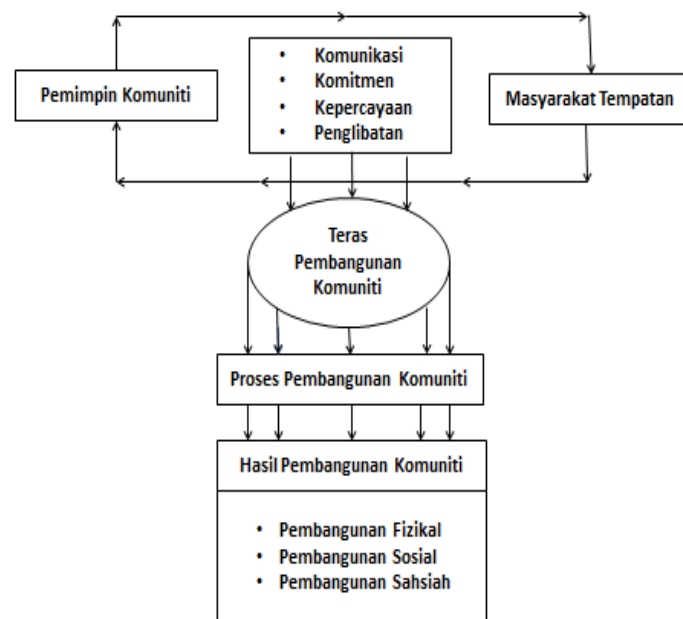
Pemimpin Komuniti

- Komunikasi
- Komitmen
- Kepercayaan
- Penglibatan

Masyarakat Tempatan

Teras Pembangunan Komuniti

Proses Pembangunan Komuniti

Hasil Pembangunan Komuniti

- Pembangunan Fizikal
- Pembangunan Sosial
- Pembangunan Sahsiah